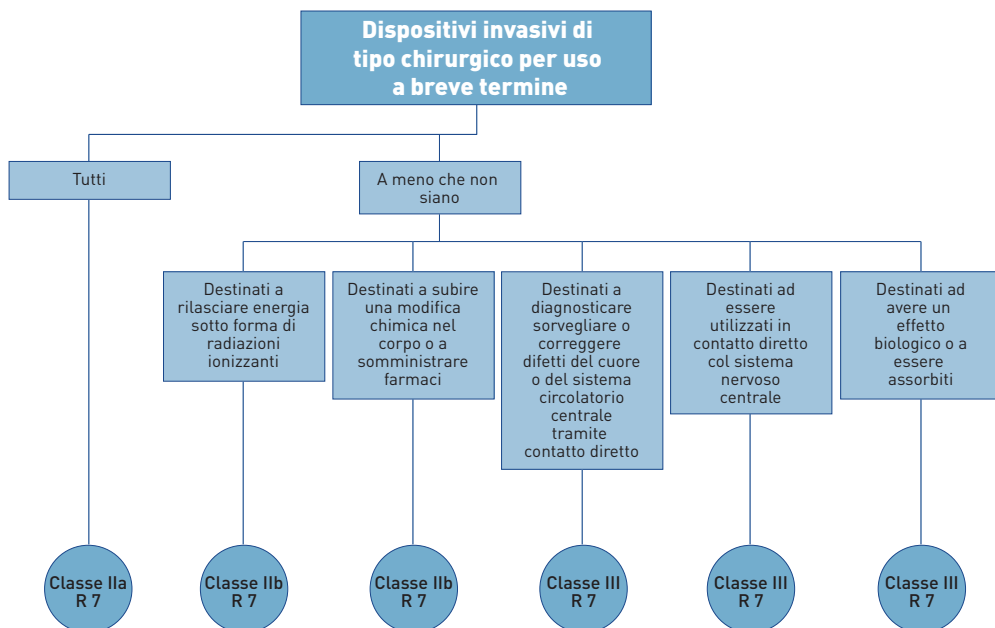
Dispositivi invasivi di tipo chirurgico per uso a breve termine

Tutti

A meno che non siano

Destinati a rilasciare energia sotto forma di radiazioni ionizzanti

Destinati a subire una modifica chimica nel corpo o a somministrare farmaci

Destinati a diagnosticare sorvegliare o correggere difetti del cuore o del sistema circolatorio centrale tramite contatto diretto

Destinati ad essere utilizzati in contatto diretto col sistema nervoso centrale

Destinati ad avere un effetto biologico o a essere assorbiti

Classe IIa R 7

Classe IIb R 7

Classe IIb R 7

Classe III R 7

Classe III R 7

Classe III R 7